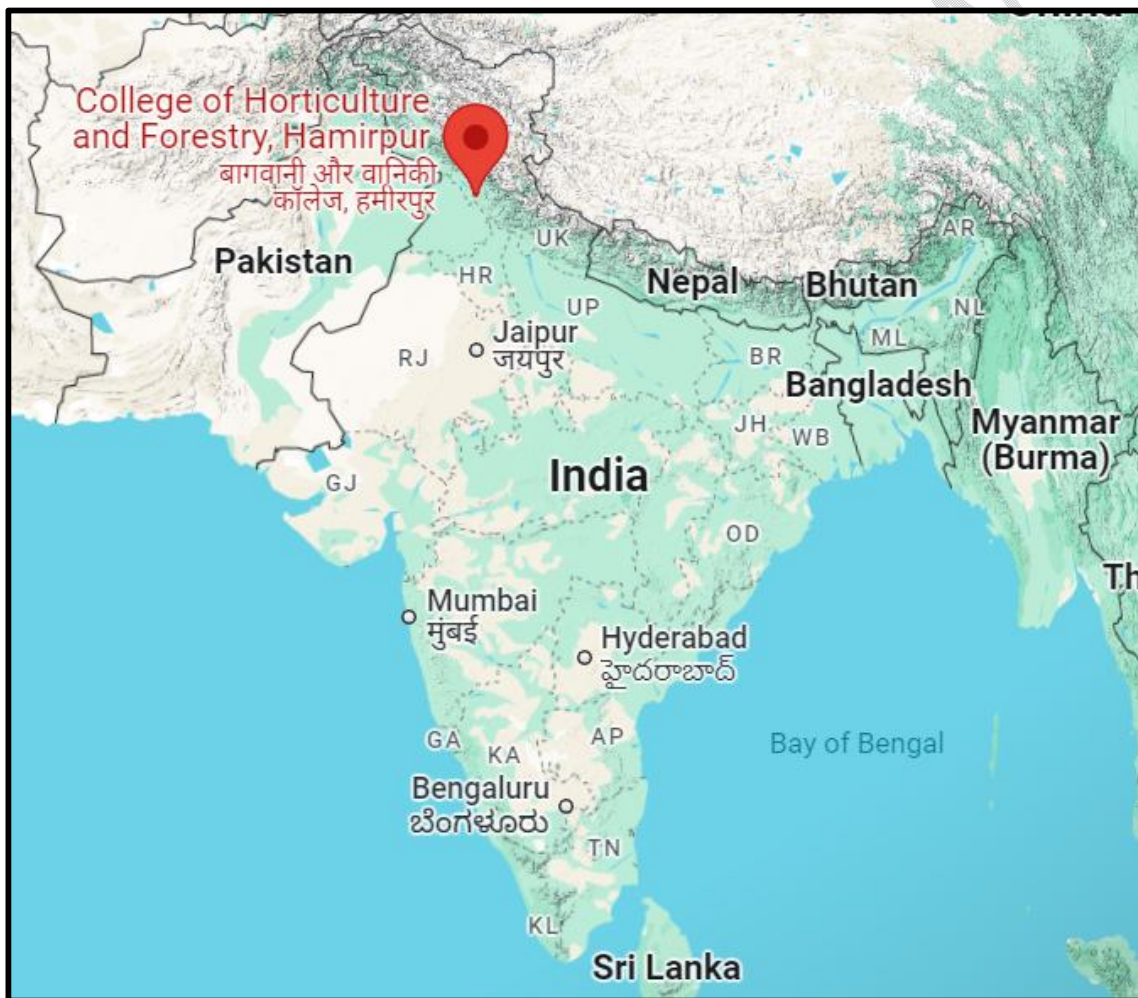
College of Horticulture and Forestry, Hamirpur
बागवानी और वानिकी कॉलेज, हमीरपुर

Pakistan

UK

HR

UP

Nepal

Bhutan

AR

NL

ML

Jaipur
जयपुर

RJ

BR

Bangladesh

JH

WB

Myanmar (Burma)

GJ

India

OD

Th

Mumbai
मुंबई

Hyderabad
హైదరాబాద్

Bay of Bengal

GA

KA

AP

Bengaluru
ಬೆಂಗಳೂರು

TN

KL

Sri Lanka